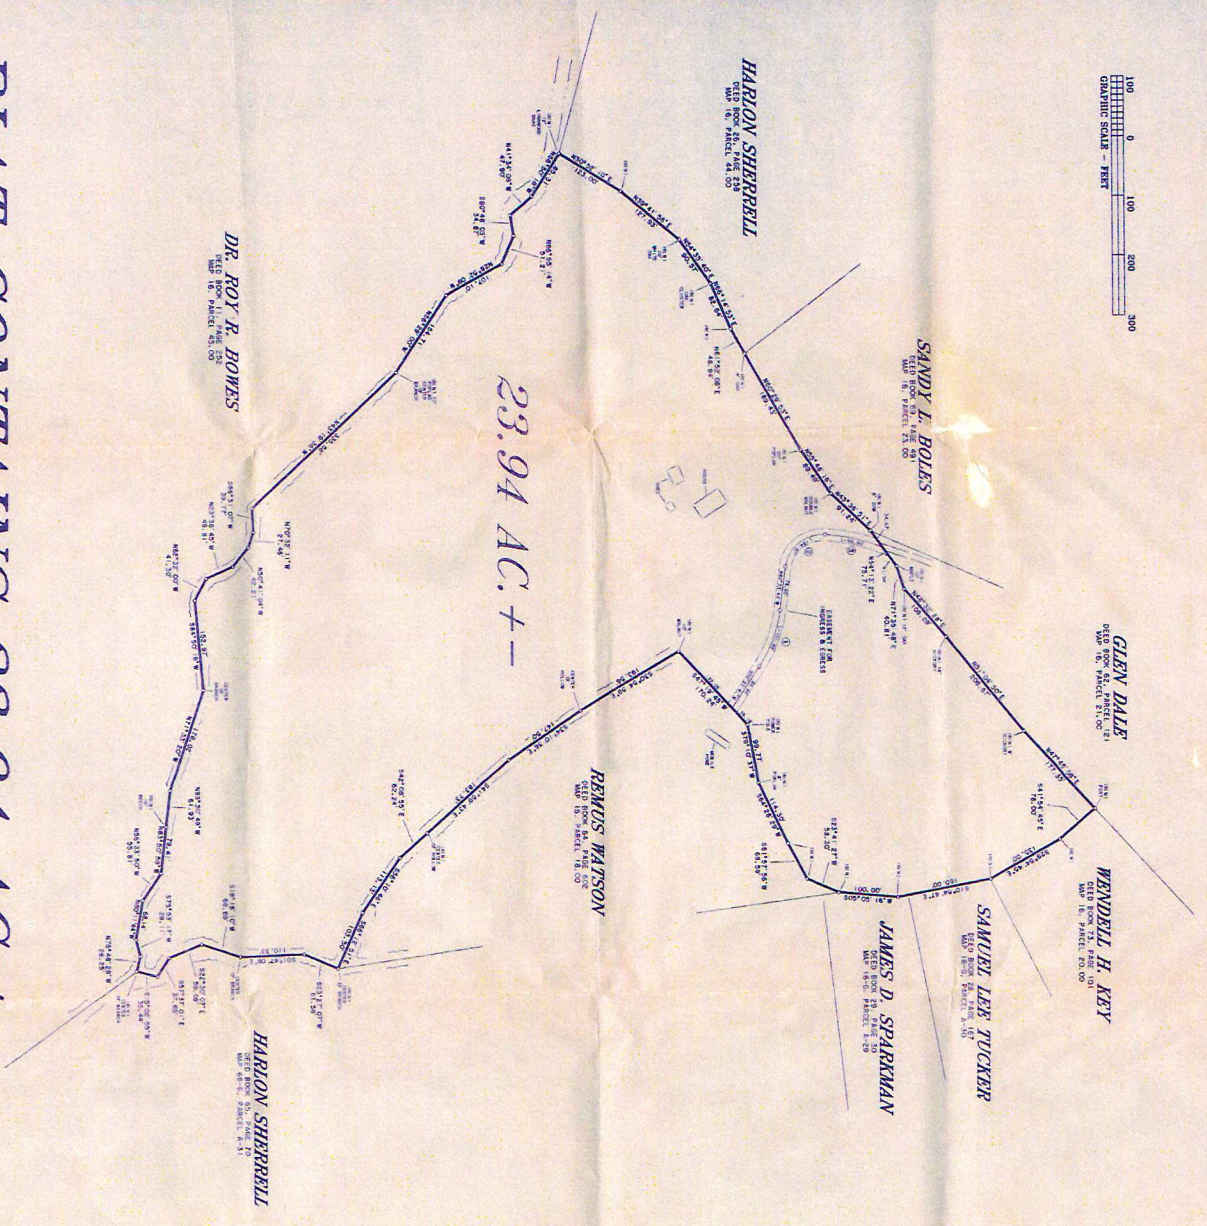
100 0 100 200 300
GRAPHIC SCALE - FEET

HARLON SHERRELL
DEED BOOK 20, PAGE 258
MAP 16, PARCEL 44.00

SANDY L. BOLES
DEED BOOK 69, PAGE 691
MAP 16, PARCEL 23.00

GLEN DALE
DEED BOOK 62, PARCEL 121
MAP 16, PARCEL 21.00

WENDELL H. KEY
DEED BOOK 72, PAGE 101
MAP 16, PARCEL 20.00

SAMUEL LEE TUCKER
DEED BOOK 28, PAGE 187
MAP 16-G, PARCEL A-30

JAMES D. SPARKMAN
DEED BOOK 29, PAGE 50
MAP 16-G, PARCEL A-29

REMUS WATSON
DEED BOOK 64, PAGE 602
MAP 16, PARCEL 18.00

HARLON SHERRELL
DEED BOOK 65, PAGE 20
MAP 16-G, PARCEL A-31

DR. ROY R. BOWES
DEED BOOK 11, PAGE 152
MAP 16, PARCEL 45.00

23.94 AC.+-

EASEMENT FOR INGRESS & EGRESS

N47°45'09"E 171.35
S41°54'45"E 76.00
N61°55'09"E 48.94
N47°34'09"W
S80°48'03"W 34.87
N66°05'14"W
S41°16'45"E
S30°41'04"W
N70°39'11"W 27.46
N57°36'45"W 48.81
N68°30'00"W 41.30
N86°41'04"W
N85°01'49"W 61.93
N83°50'53"W 73.61
N56°38'33"W 50.81
N70°48'29"W
S19°18'19"W 86.69
S24°50'04"E 56.08
S14°01'49"W 17.76
S21°41'27"W 58.52
S61°51'56"W 59.29
S29°56'34"E 135.00
S10°04'47"E 100.00
S04°16'50"W 100.00
S42°08'55"E 60.24
N71°25'48"E 40.81
N54°13'22"E 75.71
123.00
127.83
90.87
82.97
93.83
208.61
174.24
80.17
146.76
183.70
191.50
147.50
111.13
110.90
152.97
119.20